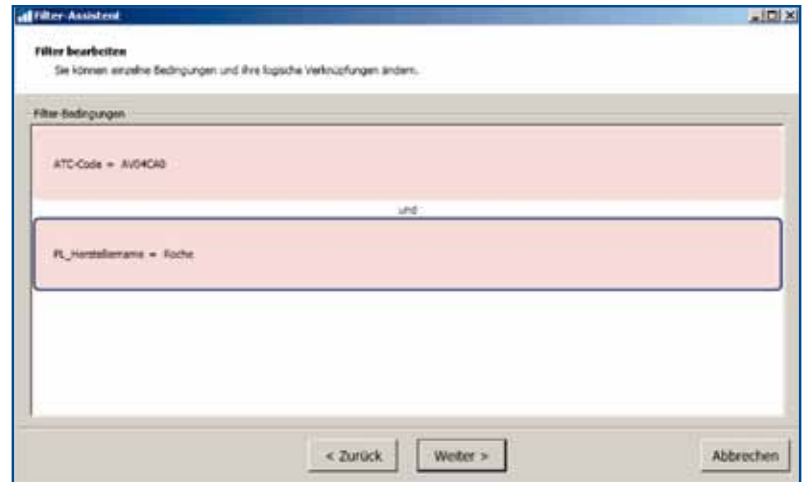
Filter-Assistent

Filter bearbeiten

Sie können einzelne Bedingungen und ihre logische Verknüpfungen ändern.

Filter-Bedingungen

ATC-Code = AV04CA0

und

PL_Herstellername = Roche

< Zurück

Weiter >

Abbrechen